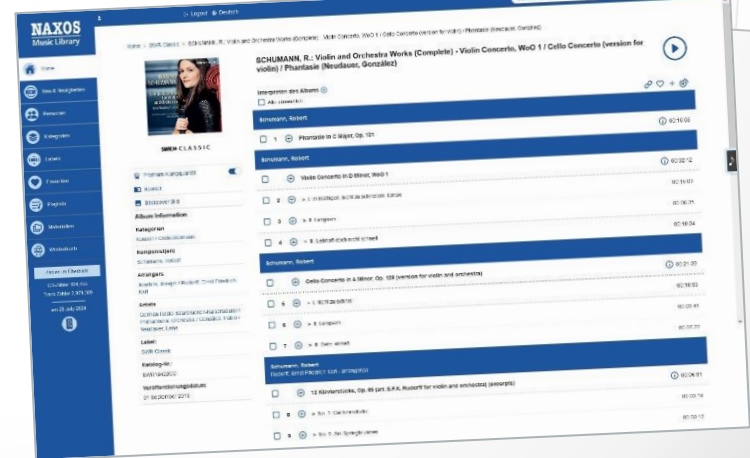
NAXOS Music Library

Logout Deutsch

Home > SWR Classic > SCHUMANN, R.: Violin and Orchestra Works (Complete) - Violin Concerto, WoO 1 / Cello Concerto (version for violin) / Phantasie (Neudauer, González)

SCHUMANN, R.: Violin and Orchestra Works (Complete) - Violin Concerto, WoO 1 / Cello Concerto (version for violin) / Phantasie (Neudauer, González)

Home

Neu & Neuigkeiten

Resourcen

Kategorien

Listen

Favoriten

Playlists

Materialien

Werkzeuge

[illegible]

SWR CLASSIC

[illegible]

Album Information

Kategorien
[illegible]

Komponist(en)
Schumann, Robert

Arrangeur
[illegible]

Artists
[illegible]

Label:
SWR Classic

Katalog-Nr.:
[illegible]

Veröffentlichungsdatum:
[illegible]

Interpreten des Albums

Alle auswählen

Schumann, Robert

1 Phantasie in C Major, Op. 131 00:15:00

Schumann, Robert 00:32:12

Violin Concerto in D Minor, WoO 1

2 I. In kräftigem, nicht zu schnellem Tempo 00:15:07

3 II. Langsam 00:06:31

4 III. Lebhaft doch nicht schnell 00:10:04

Schumann, Robert 00:21:00

Cello Concerto in A Minor, Op. 129 (version for violin and orchestra)

5 I. Nicht zu schnell 00:10:03

6 II. Langsam 00:03:45

7 III. Sehr lebhaft 00:07:22

Schumann, Robert
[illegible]

12 Klavierstücke, Op. 85 (arr. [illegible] for violin and orchestra) (excerpts) 00:06:01

8 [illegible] 00:03:19

9 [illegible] 00:03:12